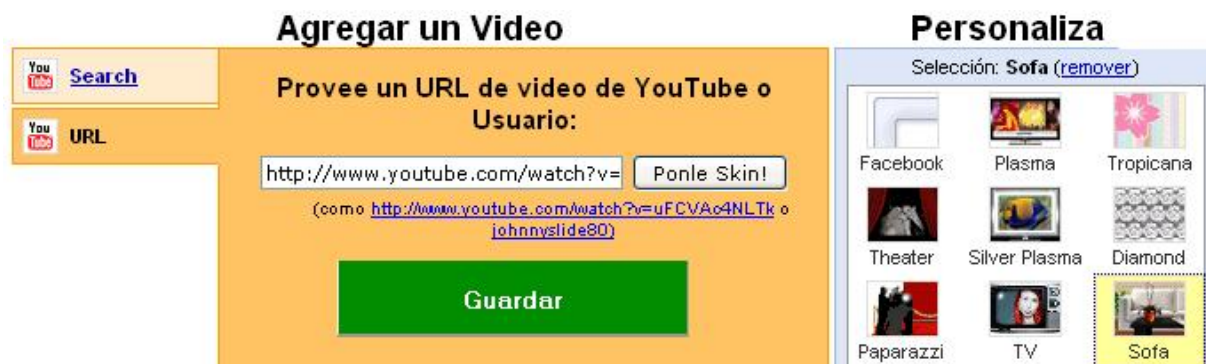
Agregar un Video

You Tube Search

You Tube URL

Provee un URL de video de YouTube o Usuario:

http://www.youtube.com/watch?v=

Ponle Skin!

(como http://www.youtube.com/watch?v=uFCVAc4NLTk o johnnyslide80)

Guardar

Personaliza

Selección: Sofa (remover)

Facebook Plasma Tropicana

Theater Silver Plasma Diamond

Paparazzi TV Sofa